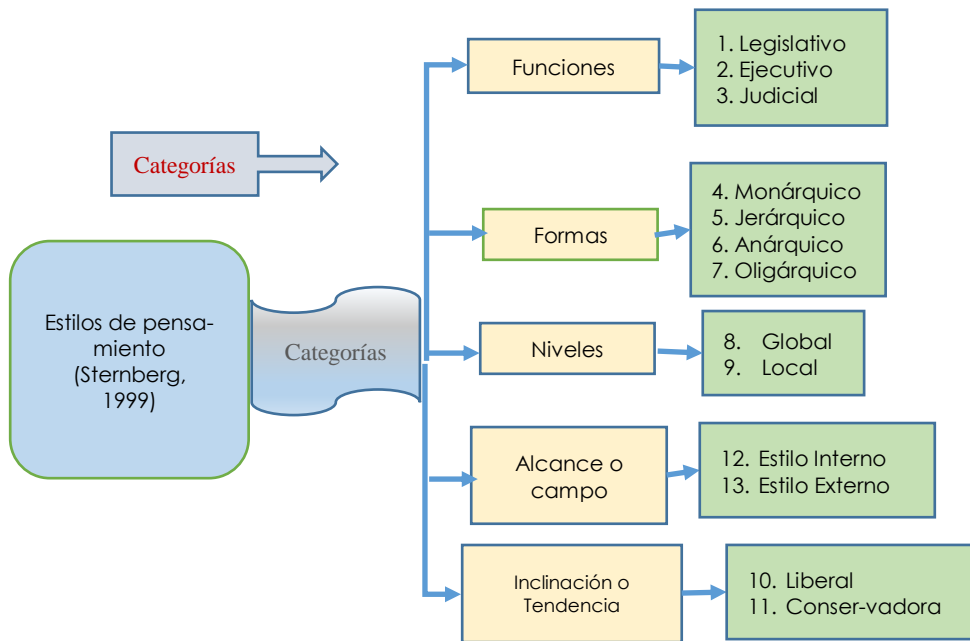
Categorías

Estilos de pensamiento (Sternberg, 1999)

Categorías

Funciones

1. Legislativo
2. Ejecutivo
3. Judicial

Formas

4. Monárquico
5. Jerárquico
6. Anárquico
7. Oligárquico

Niveles

8. Global
9. Local

Alcance o campo

12. Estilo Interno
13. Estilo Externo

Inclinación o Tendencia

10. Liberal
11. Conser-vadora